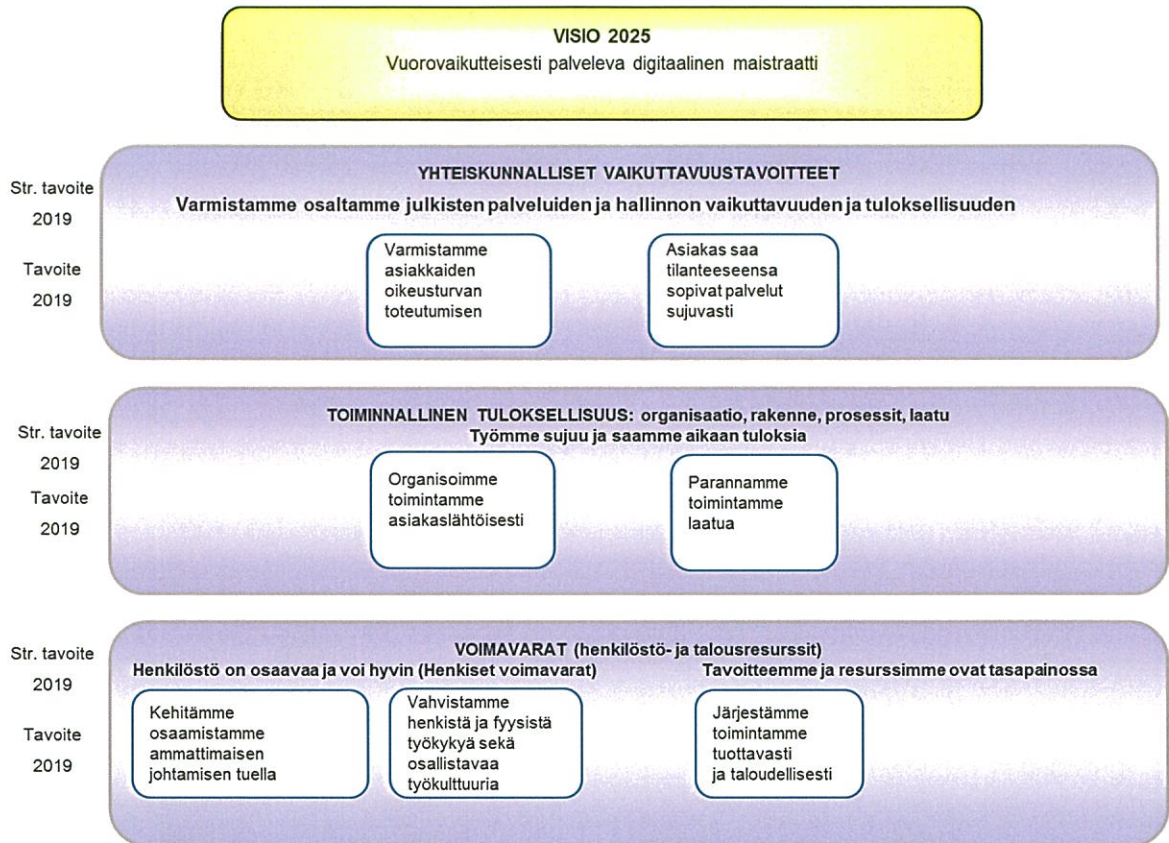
VISIO 2025
Vuorovaikutteisesti palveleva digitaalinen maistraatti

Str. tavoite
2019

Tavoite
2019

YHTEISKUNNALLISET VAIKUTTAVUUSTAVOITTEET
Varmistamme osaltamme julkisten palveluiden ja hallinnon vaikuttavuuden ja tuloksellisuuden

Varmistamme asiakkaiden oikeusturvan toteutumisen

Asiakas saa tilanteeseensa sopivat palvelut sujuvasti

Str. tavoite
2019

Tavoite
2019

TOIMINNALLINEN TULOKSELLISUUS: organisaatio, rakenne, prosessit, laatu
Työmme sujuu ja saamme aikaan tuloksia

Organisoimme toimintamme asiakaslähtöisesti

Parannamme toimintamme laatua

Str. tavoite
2019

Tavoite
2019

VOIMAVARAT (henkilöstö- ja talousresurssit)
Henkilöstö on osaavaa ja voi hyvin (Henkiset voimavarat)

Tavoitteemme ja resurssimme ovat tasapainossa

Kehitämme osaamistamme ammattimaisen johtamisen tuella

Vahvistamme henkistä ja fyysistä työkykyä sekä osallistavaa työkulttuuria

Järjestämme toimintamme tuottavasti ja taloudellisesti